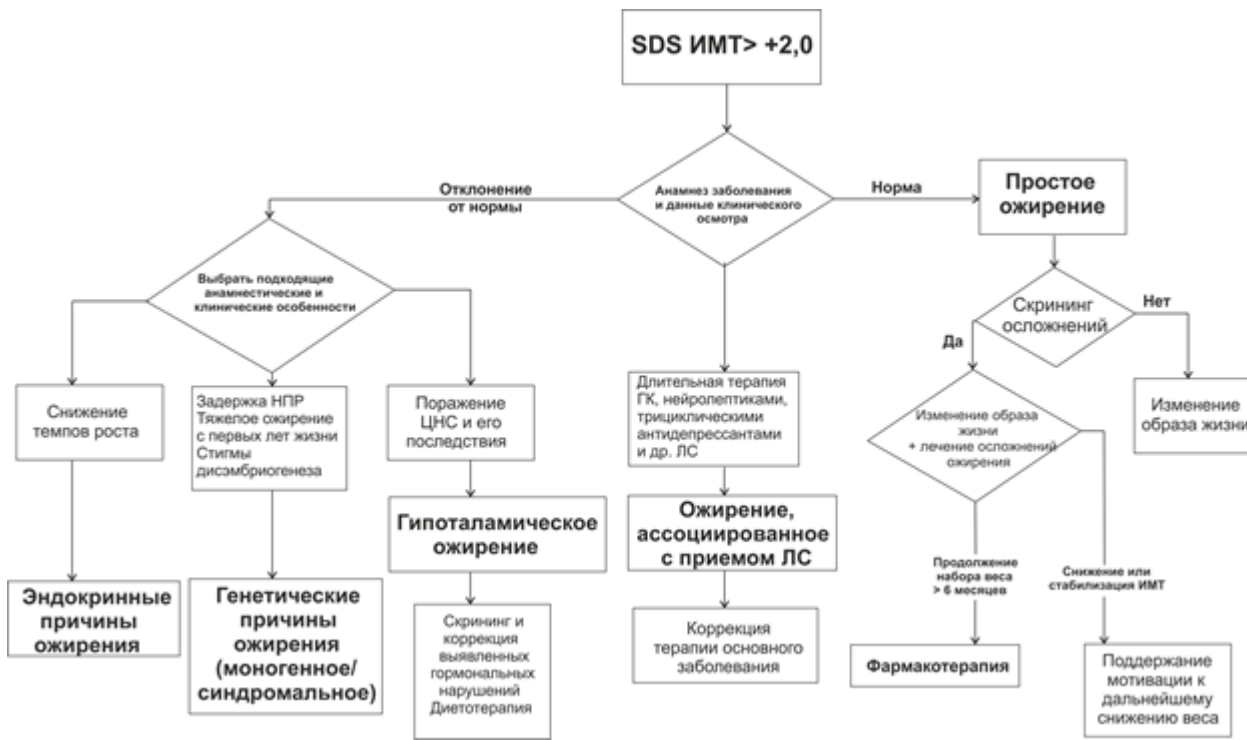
SDS ИМТ> +2,0

Отклонение от нормы

Анамнез заболевания и данные клинического осмотра

Норма

Простое ожирение

Выбрать подходящие анамнестические и клинические особенности

Скрининг осложнений

Да

Нет

Снижение темпов роста

Задержка НПР
Тяжелое ожирение с первых лет жизни
Стигмы дисэмбриогенеза

Поражение ЦНС и его последствия

Длительная терапия ГК, нейролептиками, трициклическими антидепрессантами и др. ЛС

Изменение образа жизни + лечение осложнений ожирения

Изменение образа жизни

Гипоталамическое ожирение

Ожирение, ассоциированное с приемом ЛС

Продолжение набора веса > 6 месяцев

Снижение или стабилизация ИМТ

Эндокринные причины ожирения

Генетические причины ожирения (моногенное/ синдромальное)

Скрининг и коррекция выявленных гормональных нарушений
Диетотерапия

Коррекция терапии основного заболевания

Фармакотерапия

Поддержание мотивации к дальнейшему снижению веса